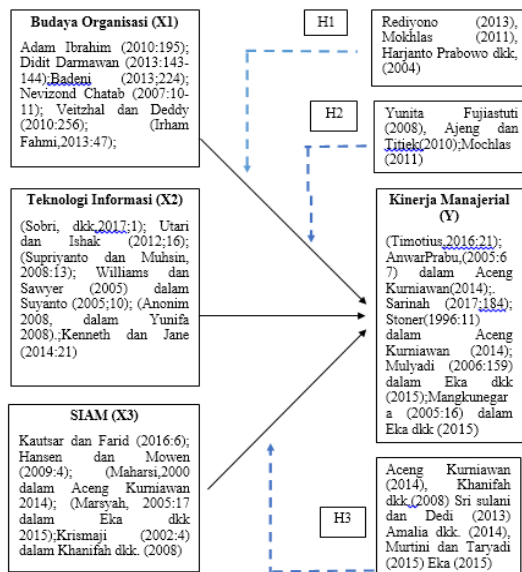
Budaya Organisasi (X1)

Adam Ibrahim (2010:195); Didit Darmawan (2013:143-144);Badeni (2013;224); Nevizond Chatab (2007:10-11); Veitzhal dan Deddy (2010:256); (Irham Fahmi,2013:47);

H1

Rediyono (2013), Mokhlas (2011), Harjanto Prabowo dkk, (2004)

H2

Yunita Fujiastuti (2008), Ajeng dan Titiek(2010);Mochlas (2011)

Teknologi Informasi (X2)

(Sobri, dkk,2017;1); Utari dan Ishak (2012;16); (Supriyanto dan Muhsin, 2008:13); Williams dan Sawyer (2005) dalam Suyanto (2005;10); (Anonim 2008, dalam Yunifa 2008).;Kenneth dan Jane (2014:21)

Kinerja Manajerial (Y)

(Timotius,2016:21); AnwarPrabu,(2005:6 7) dalam Aceng Kurniawan(2014);. Sarinah (2017:184); Stoner(1996:11) dalam Aceng Kurniawan (2014); Mulyadi (2006:159) dalam Eka dkk (2015);Mangkunegar a (2005:16) dalam Eka dkk (2015)

SIAM (X3)

Kautsar dan Farid (2016:6); Hansen dan Mowen (2009:4); (Maharsi,2000 dalam Aceng Kurniawan 2014); (Marsyah, 2005:17 dalam Eka dkk 2015);Krismaji (2002:4) dalam Khanifah dkk. (2008)

H3

Aceng Kurniawan (2014), Khanifah dkk,(2008) Sri sulani dan Dedi (2013) Amalia dkk. (2014), Murtini dan Taryadi (2015) Eka (2015)